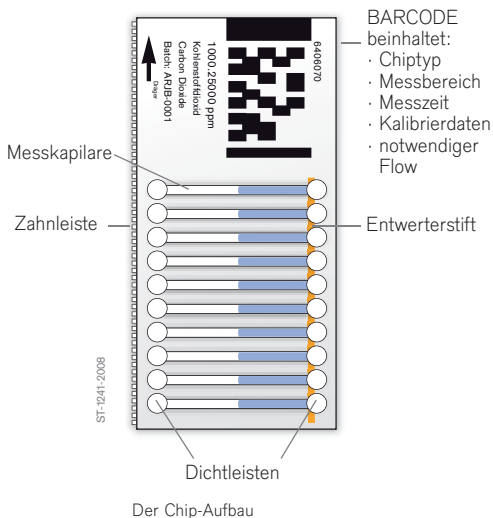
6406070

1000-25000 ppm
Kohlenstoffdioxid
Carbon Dioxide
Batch: ARJB-0001

Dräger

BARCODE
beinhaltet:
· Chiptyp
· Messbereich
· Messzeit
· Kalibrierdaten
· notwendiger Flow

Messkapilare

Zahnleiste

Entwerterstift

ST-1241-2008

Dichtleisten

Der Chip-Aufbau